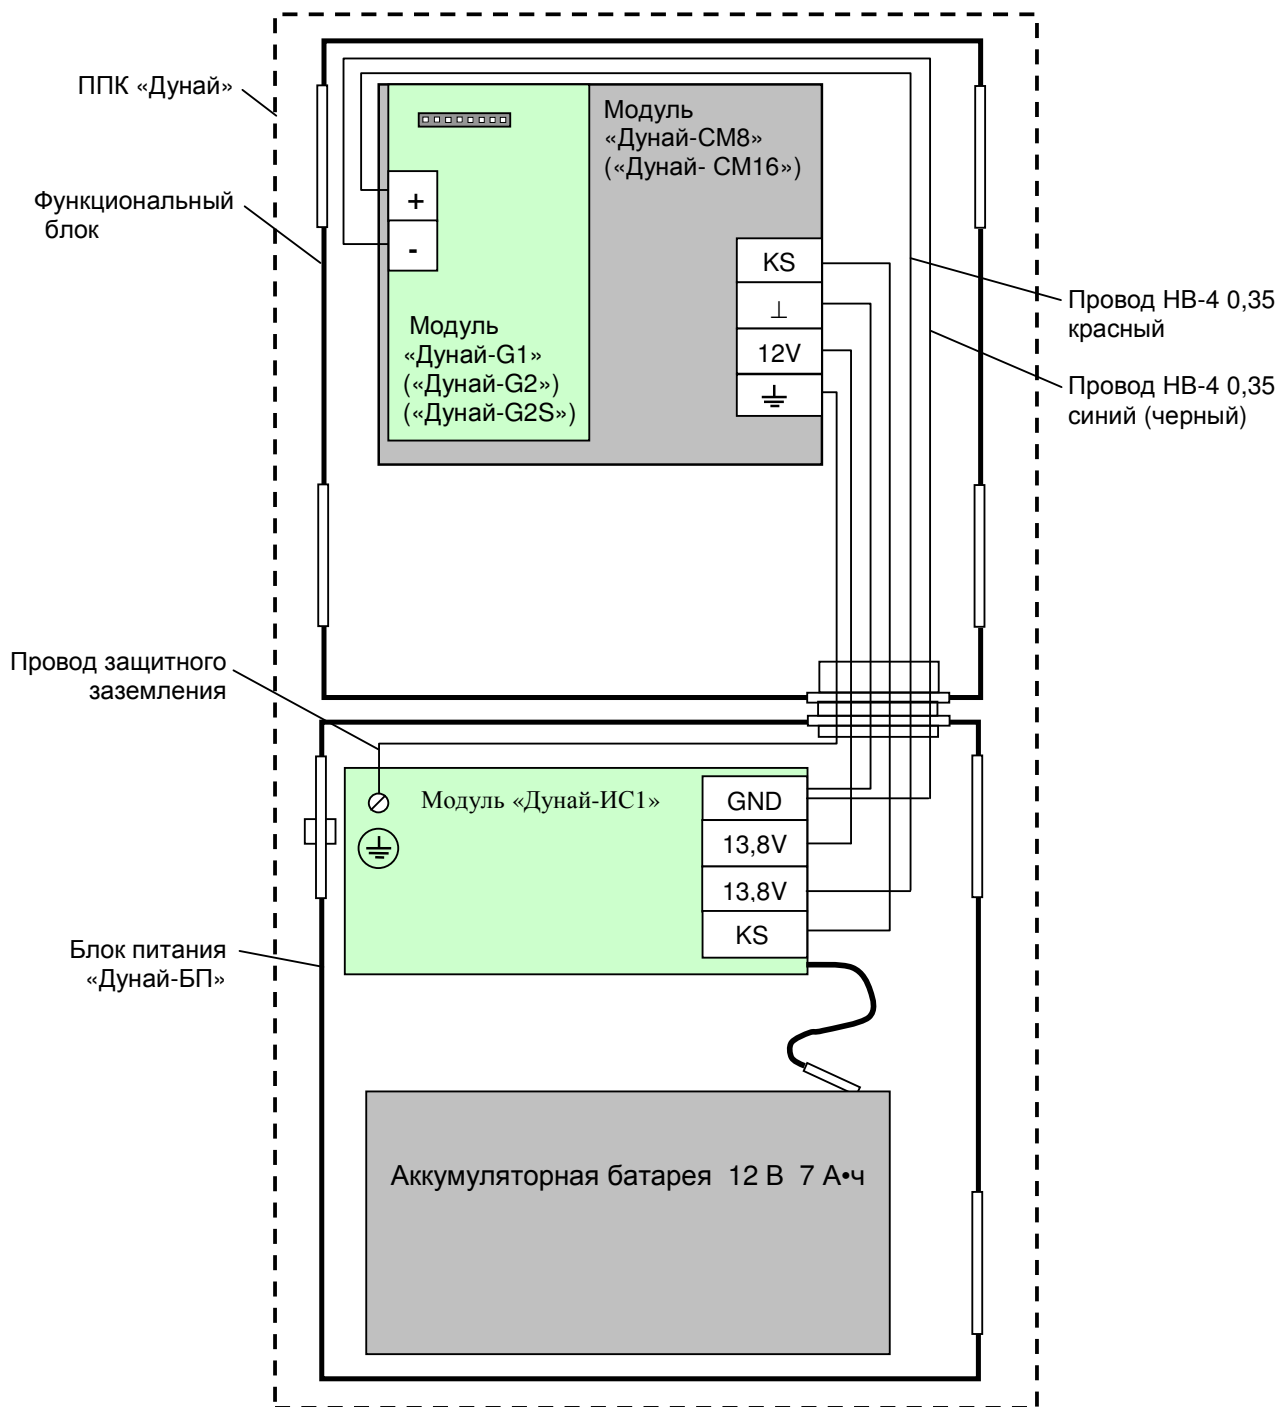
ППК «Дунай»

Функциональный блок

Модуль «Дунай-СМ8» («Дунай- СМ16»)

+

-

KS

⊥

12V

⏚

Модуль «Дунай-G1» («Дунай-G2») («Дунай-G2S»)

Провод НВ-4 0,35 красный

Провод НВ-4 0,35 синий (черный)

Провод защитного заземления

Модуль «Дунай-ИС1»

GND

13,8V

13,8V

KS

Блок питания «Дунай-БП»

Аккумуляторная батарея 12 В 7 А•ч